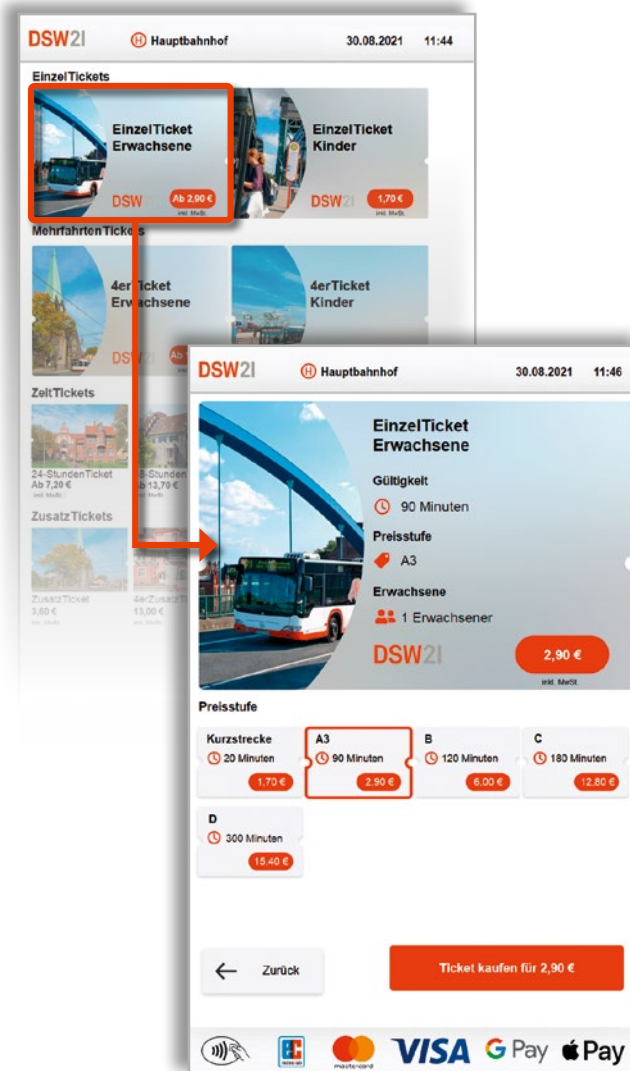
DSW21 Ⓗ Hauptbahnhof 30.08.2021 11:44

EinzelTickets

EinzelTicket Erwachsene
DSW Ab 2,90 €
inkl. MwSt.

EinzelTicket Kinder
DSW21 1,70 €
inkl. MwSt.

MehrfahrtenTickets

4erTicket Erwachsene
DSW Ab

4erTicket Kinder

ZeitTickets

24-StundenTicket
Ab 7,20 €
inkl. MwSt.

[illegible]-Stunden
Ab 13,70 €
inkl. MwSt.

ZusatzTickets

ZusatzTicket
3,60 €
inkl. MwSt.

4erZusatzTi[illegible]
13,00 €
inkl. MwSt.

DSW21 Ⓗ Hauptbahnhof 30.08.2021 11:46

EinzelTicket Erwachsene

Gültigkeit
90 Minuten

Preisstufe
A3

Erwachsene
1 Erwachsener

DSW21
2,90 €
inkl. MwSt.

Preisstufe

Kurzstrecke
20 Minuten
1,70 €

A3
90 Minuten
2,90 €

B
120 Minuten
6,00 €

C
180 Minuten
12,80 €

D
300 Minuten
15,40 €

← Zurück

Ticket kaufen für 2,90 €

mastercard VISA G Pay Pay